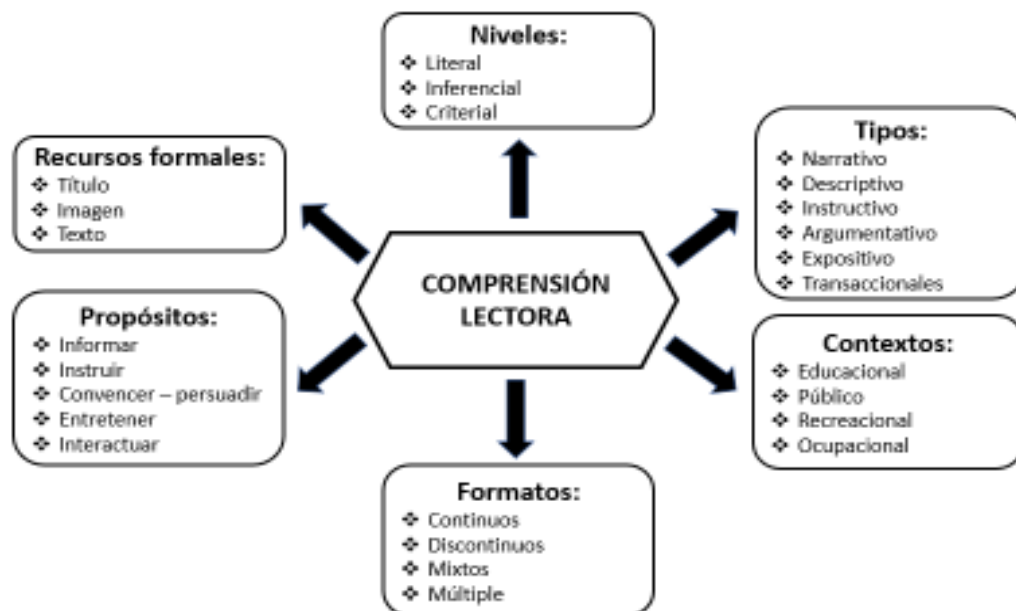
Niveles:
❖ Literal
❖ Inferencial
❖ Criterial

Recursos formales:
❖ Título
❖ Imagen
❖ Texto

Tipos:
❖ Narrativo
❖ Descriptivo
❖ Instructivo
❖ Argumentativo
❖ Expositivo
❖ Transaccionales

COMPRENSIÓN LECTORA

Propósitos:
❖ Informar
❖ Instruir
❖ Convencer – persuadir
❖ Entretener
❖ Interactuar

Contextos:
❖ Educacional
❖ Público
❖ Recreacional
❖ Ocupacional

Formatos:
❖ Continuos
❖ Discontinuos
❖ Mixtos
❖ Múltiple